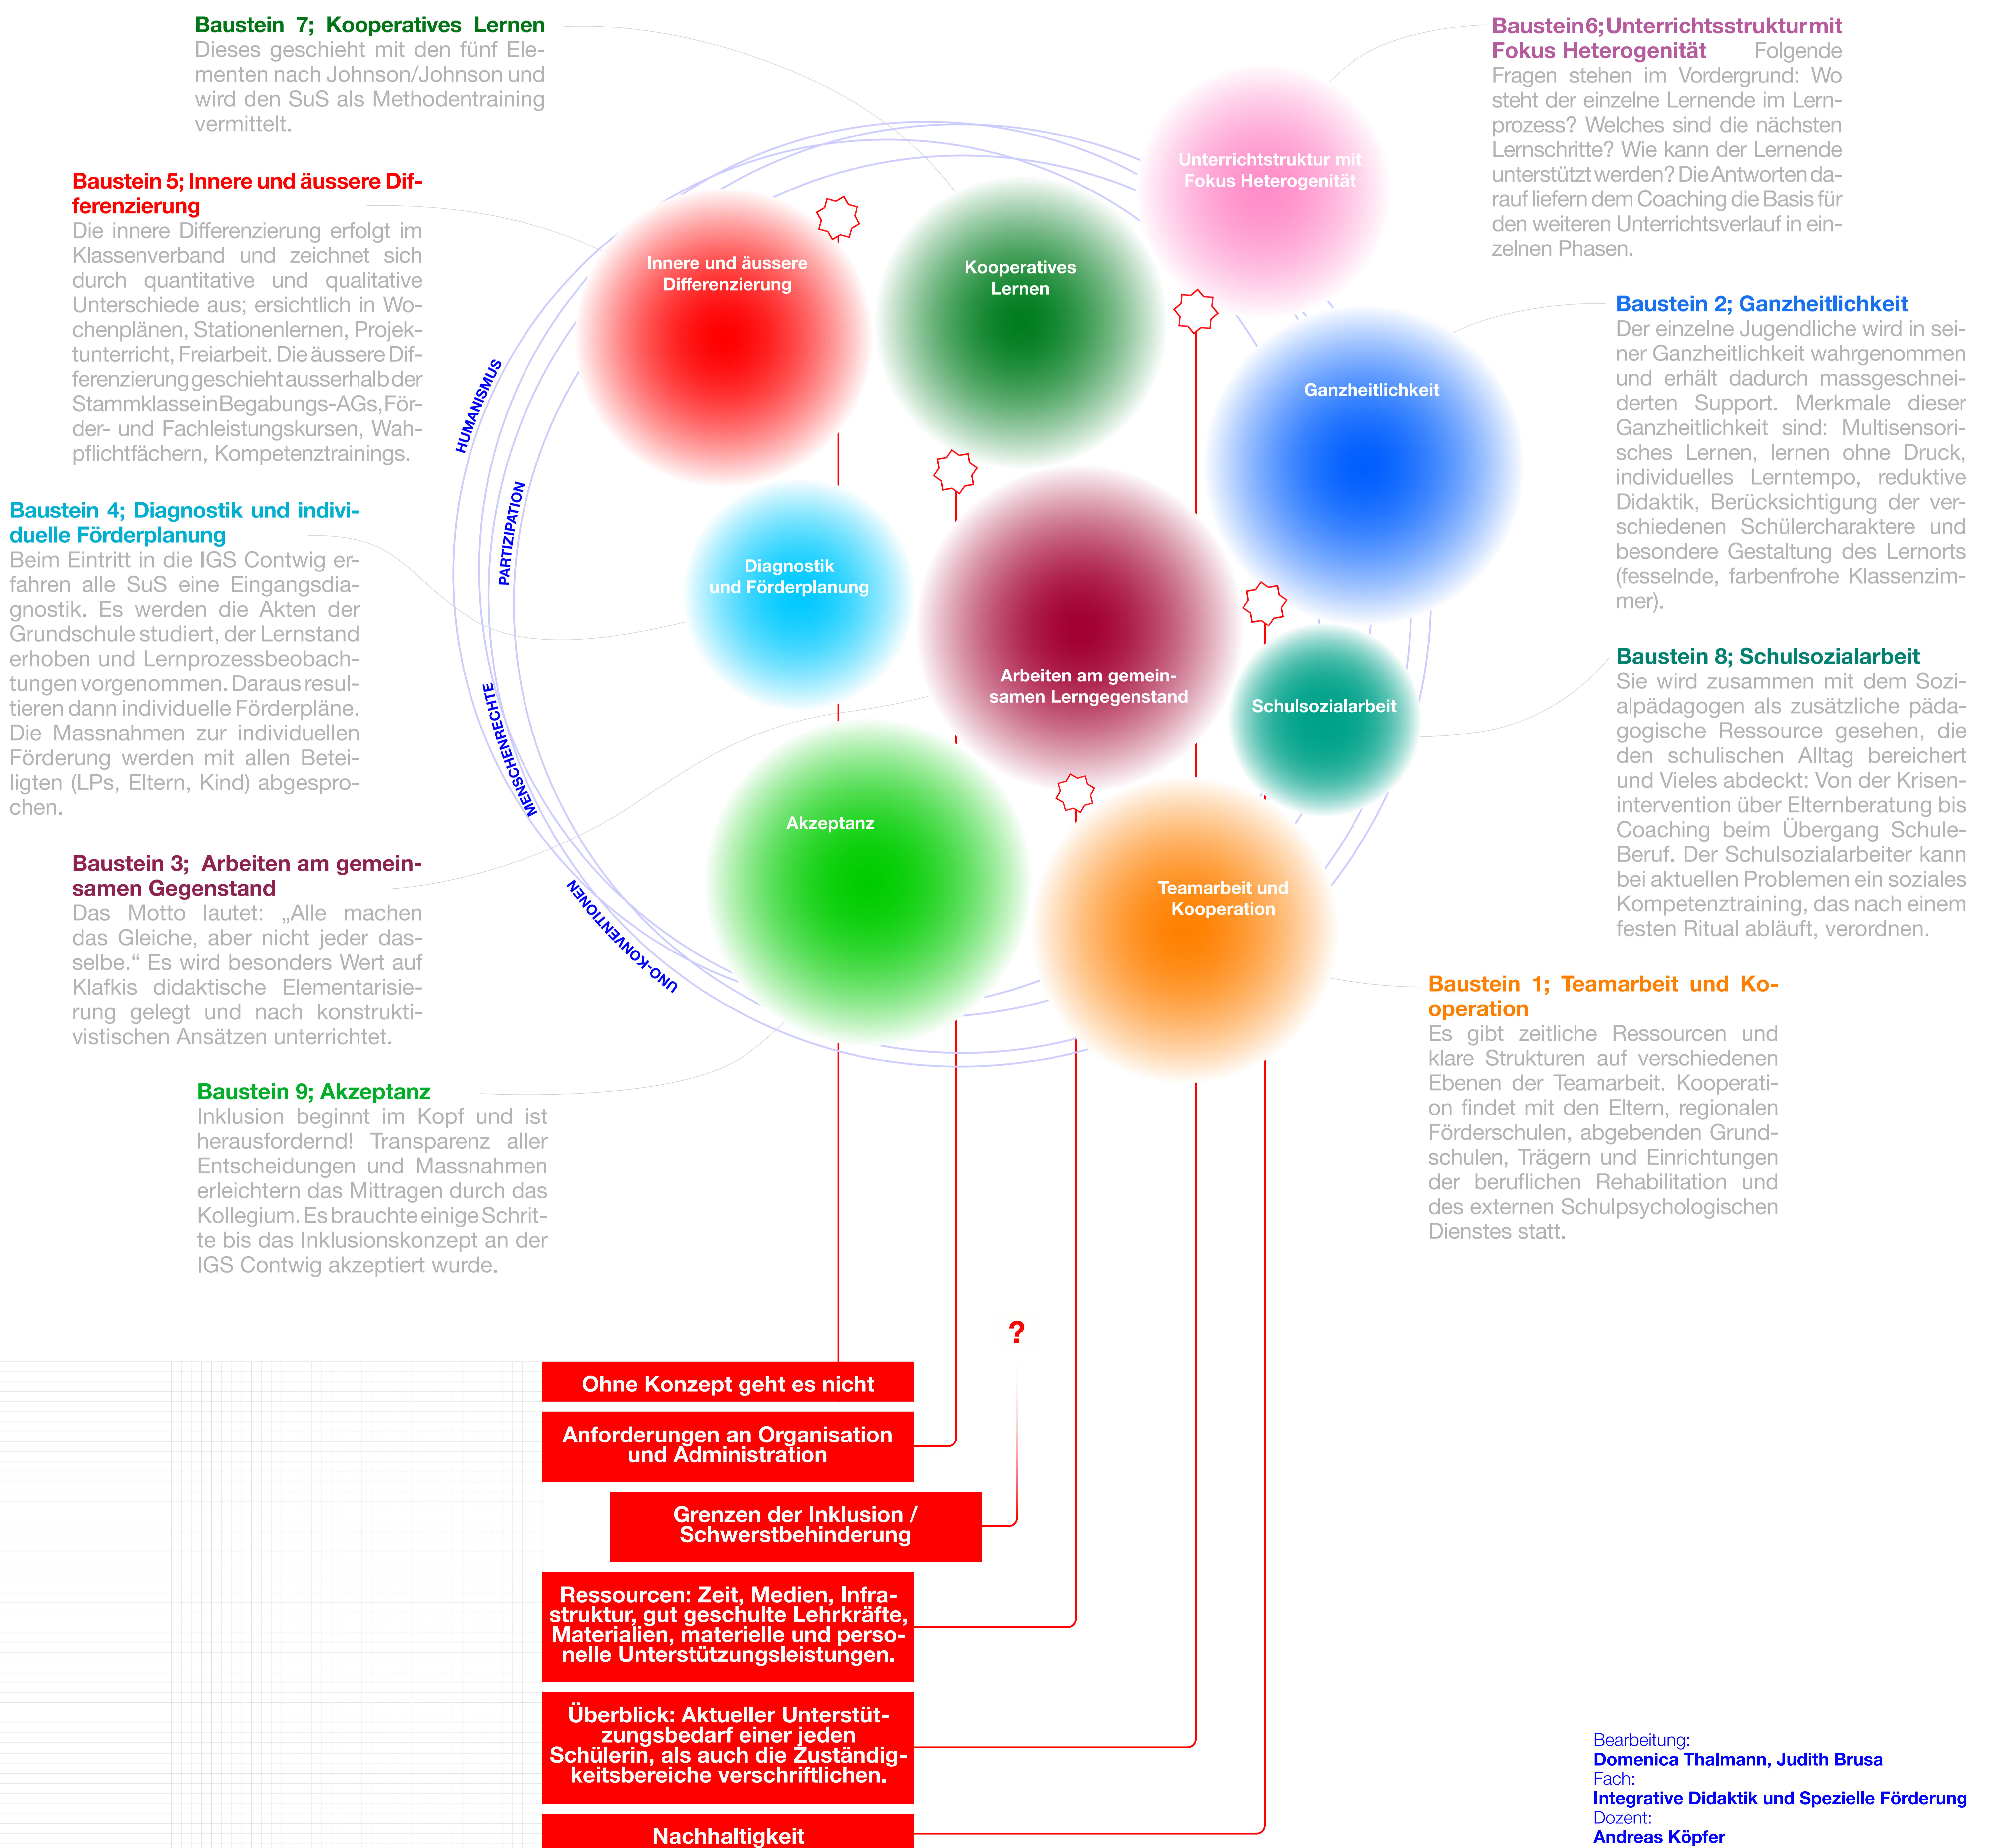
Baustein 7; Kooperatives Lernen
Dieses geschieht mit den fünf Elementen nach Johnson/Johnson und wird den SuS als Methodentraining vermittelt.

Baustein 5; Innere und äussere Differenzierung
Die innere Differenzierung erfolgt im Klassenverband und zeichnet sich durch quantitative und qualitative Unterschiede aus; ersichtlich in Wochenplänen, Stationenlernen, Projektunterricht, Freiarbeit. Die äussere Differenzierung geschieht ausserhalb der Stammklassein Begabungs-AGs, Förder- und Fachleistungskursen, Wahpflichtfächern, Kompetenztrainings.

Baustein 4; Diagnostik und individuelle Förderplanung
Beim Eintritt in die IGS Contwig erfahren alle SuS eine Eingangsdiagnostik. Es werden die Akten der Grundschule studiert, der Lernstand erhoben und Lernprozessbeobachtungen vorgenommen. Daraus resultieren dann individuelle Förderpläne. Die Massnahmen zur individuellen Förderung werden mit allen Beteiligten (LPs, Eltern, Kind) abgesprochen.

Baustein 3; Arbeiten am gemeinsamen Gegenstand
Das Motto lautet: „Alle machen das Gleiche, aber nicht jeder dasselbe.“ Es wird besonders Wert auf Klafkis didaktische Elementarisierung gelegt und nach konstruktivistischen Ansätzen unterrichtet.

Baustein 9; Akzeptanz
Inklusion beginnt im Kopf und ist herausfordernd! Transparenz aller Entscheidungen und Massnahmen erleichtern das Mittragen durch das Kollegium. Es brauchte einige Schritte bis das Inklusionskonzept an der IGS Contwig akzeptiert wurde.

Baustein6; Unterrichtsstrukturmit Fokus Heterogenität Folgende Fragen stehen im Vordergrund: Wo steht der einzelne Lernende im Lernprozess? Welches sind die nächsten Lernschritte? Wie kann der Lernende unterstützt werden? Die Antworten darauf liefern dem Coaching die Basis für den weiteren Unterrichtsverlauf in einzelnen Phasen.

Baustein 2; Ganzheitlichkeit
Der einzelne Jugendliche wird in seiner Ganzheitlichkeit wahrgenommen und erhält dadurch massgeschneiderten Support. Merkmale dieser Ganzheitlichkeit sind: Multisensorisches Lernen, lernen ohne Druck, individuelles Lerntempo, reduktive Didaktik, Berücksichtigung der verschiedenen Schülercharaktere und besondere Gestaltung des Lernorts (fesselnde, farbenfrohe Klassenzimmer).

Baustein 8; Schulsozialarbeit
Sie wird zusammen mit dem Sozialpädagogen als zusätzliche pädagogische Ressource gesehen, die den schulischen Alltag bereichert und Vieles abdeckt: Von der Kriseninterventionen über Elternberatung bis Coaching beim Übergang Schule-Beruf. Der Schulsozialarbeiter kann bei aktuellen Problemen ein soziales Kompetenztraining, das nach einem festen Ritual abläuft, verordnen.

Baustein 1; Teamarbeit und Kooperation
Es gibt zeitliche Ressourcen und klare Strukturen auf verschiedenen Ebenen der Teamarbeit. Kooperation findet mit den Eltern, regionalen Förderschulen, abgebenden Grundschulen, Trägern und Einrichtungen der beruflichen Rehabilitation und des externen Schulpsychologischen Dienstes statt.

Unterrichtsstruktur mit Fokus Heterogenität
Innere und äussere Differenzierung
Kooperatives Lernen
Ganzheitlichkeit
Diagnostik und Förderplanung
Arbeiten am gemeinsamen Lerngegenstand
Schulsozialarbeit
Akzeptanz
Teamarbeit und Kooperation
HUMANISMUS
PARTIZIPATION
MENSCHENRECHTE
UNO-KONVENTIONEN

?
Ohne Konzept geht es nicht
Anforderungen an Organisation und Administration
Grenzen der Inklusion / Schwerstbehinderung
Ressourcen: Zeit, Medien, Infrastruktur, gut geschulte Lehrkräfte, Materialien, materielle und personelle Unterstützungsleistungen.
Überblick: Aktueller Unterstützungsbedarf einer jeden Schülerin, als auch die Zuständigkeitsbereiche verschriftlichen.
Nachhaltigkeit

Bearbeitung:
Domenica Thalmann, Judith Brusa
Fach:
Integrative Didaktik und Spezielle Förderung
Dozent:
Andreas Köpfer